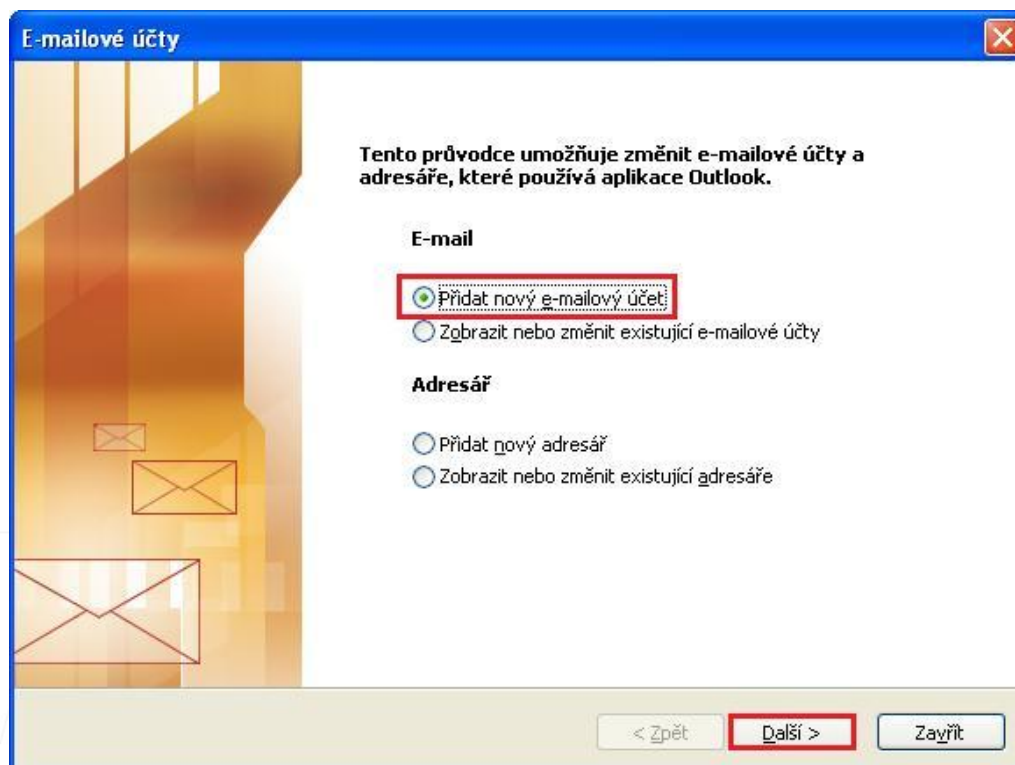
E-mailové účty

Tento průvodce umožňuje změnit e-mailové účty a adresáře, které používá aplikace Outlook.

E-mail

Přidat nový e-mailový účet
Zobrazit nebo změnit existující e-mailové účty

Adresář

Přidat nový adresář
Zobrazit nebo změnit existující adresáře

< Zpět
Další >
Zavřít